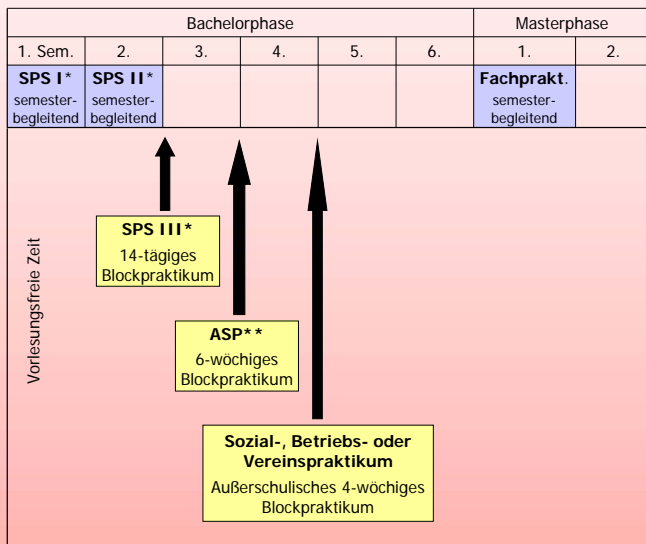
| Bachelorphase | | | | | | Masterphase | |
|---|---|---|---|---|---|---|---|
| 1. Sem. | 2. | 3. | 4. | 5. | 6. | 1. | 2. |
| **SPS I*** semester-begleitend | **SPS II*** semester-begleitend | | | | | **Fachprakt.** semester-begleitend | |

Vorlesungsfreie Zeit

**SPS III***
14-tägiges Blockpraktikum

**ASP****
6-wöchiges Blockpraktikum

**Sozial-, Betriebs- oder Vereinspraktikum**
Außerschulisches 4-wöchiges Blockpraktikum